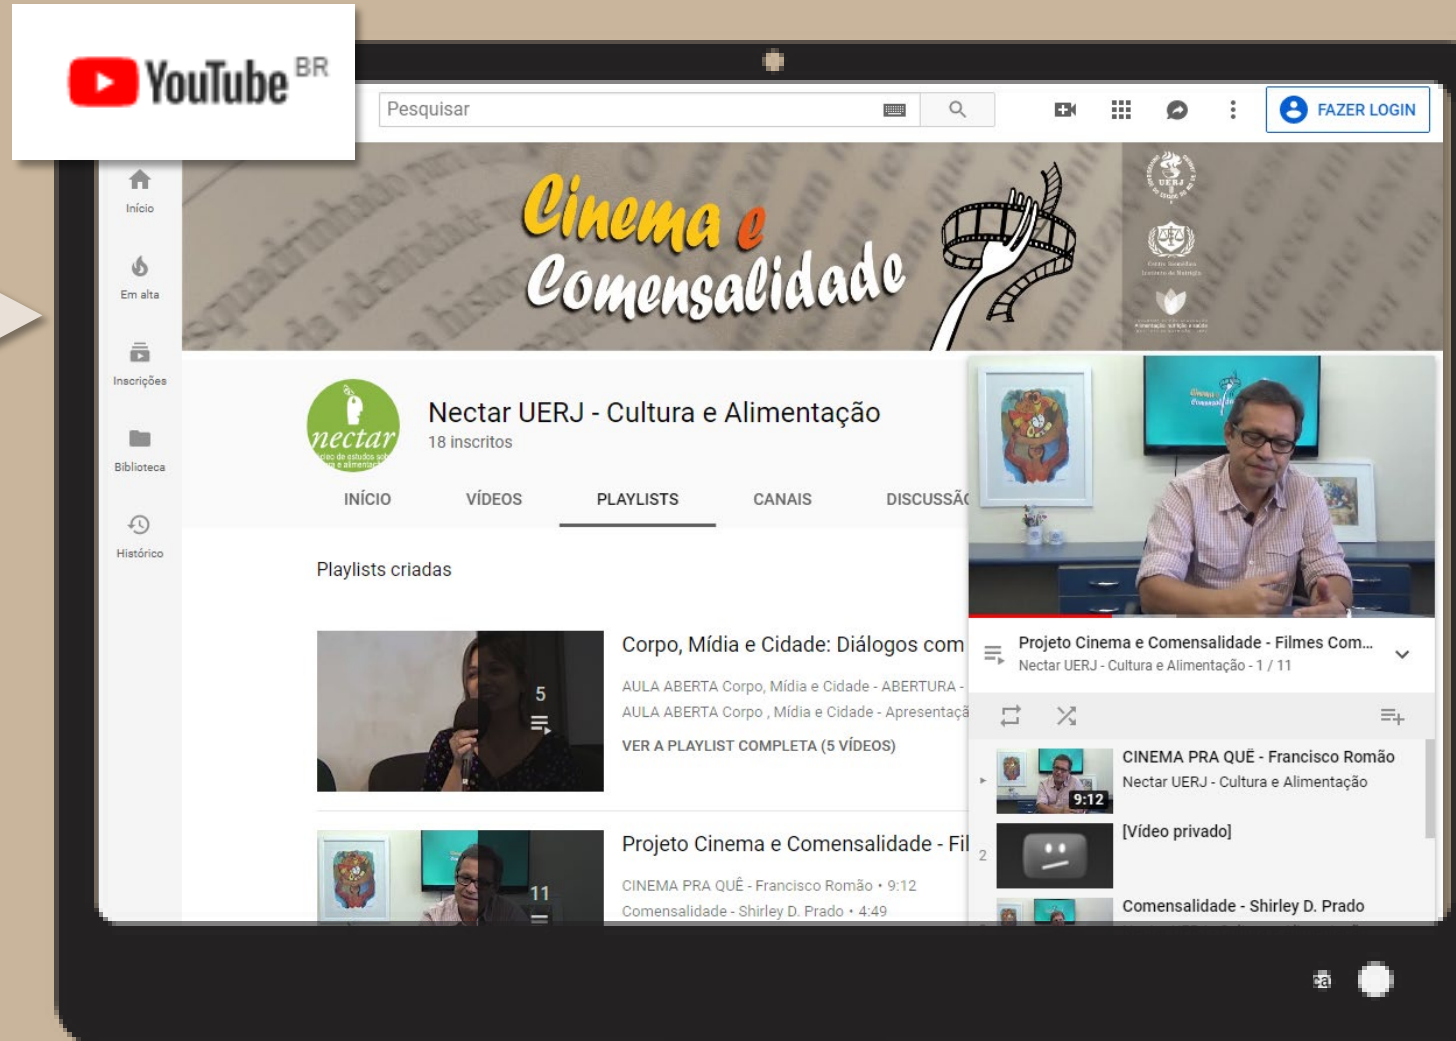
YouTube BR

Pesquisar

FAZER LOGIN

Início

Em alta

Inscrições

Biblioteca

Histórico

Cinema e Comensalidade

Nectar UERJ - Cultura e Alimentação
18 inscritos

INÍCIO VÍDEOS PLAYLISTS CANAIS DISCUSSÃ

Playlists criadas

5

Corpo, Mídia e Cidade: Diálogos com

AULA ABERTA Corpo, Mídia e Cidade - ABERTURA -
AULA ABERTA Corpo , Mídia e Cidade - Apresentaçã

VER A PLAYLIST COMPLETA (5 VÍDEOS)

11

Projeto Cinema e Comensalidade - Fil

CINEMA PRA QUÊ - Francisco Romão • 9:12
Comensalidade - Shirley D. Prado • 4:49

Projeto Cinema e Comensalidade - Filmes Com...
Nectar UERJ - Cultura e Alimentação - 1 / 11

9:12

CINEMA PRA QUÊ - Francisco Romão
Nectar UERJ - Cultura e Alimentação

2

[Vídeo privado]

Comensalidade - Shirley D. Prado